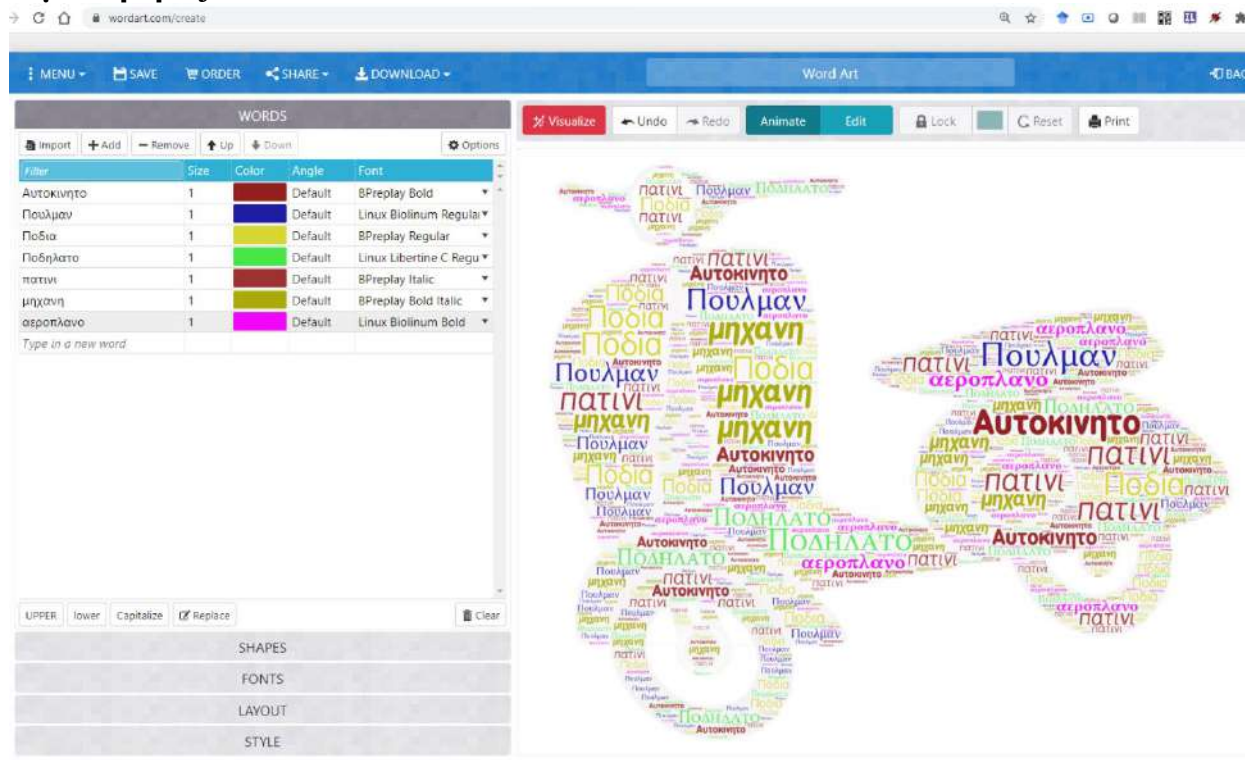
wordart.com/create

MENU SAVE ORDER SHARE DOWNLOAD Word Art BAC

WORDS

Import + Add − Remove Up Down Options

| Filter | Size | Color | Angle | Font |
|---|---|---|---|---|
| Αυτοκινητο | 1 | | Default | BPreplay Bold |
| Πουλμαν | 1 | | Default | Linux Biolinum Regular |
| Ποδια | 1 | | Default | BPreplay Regular |
| Ποδηλατο | 1 | | Default | Linux Libertine C Regu |
| πατινι | 1 | | Default | BPreplay Italic |
| μηχανη | 1 | | Default | BPreplay Bold Italic |
| αεροπλανο | 1 | | Default | Linux Biolinum Bold |
| Type in a new word | | | | |

UPPER lower Capitalize Replace Clear

SHAPES

FONTS

LAYOUT

STYLE

Visualize Undo Redo Animate Edit Lock Reset Print

πατινι Πουλμαν ΠΟΔΗΛΑΤΟ Ποδια Πουλμαν μηχανη Αυτοκινητο πατινι Ποδια αεροπλανο Πουλμαν Αυτοκινητο πατινι Ποδια ΠΟΔΗΛΑΤΟ μηχανη Πουλμαν αεροπλανο Αυτοκινητο πατινι Ποδια Πουλμαν ΠΟΔΗΛΑΤΟ πατινι αεροπλανο